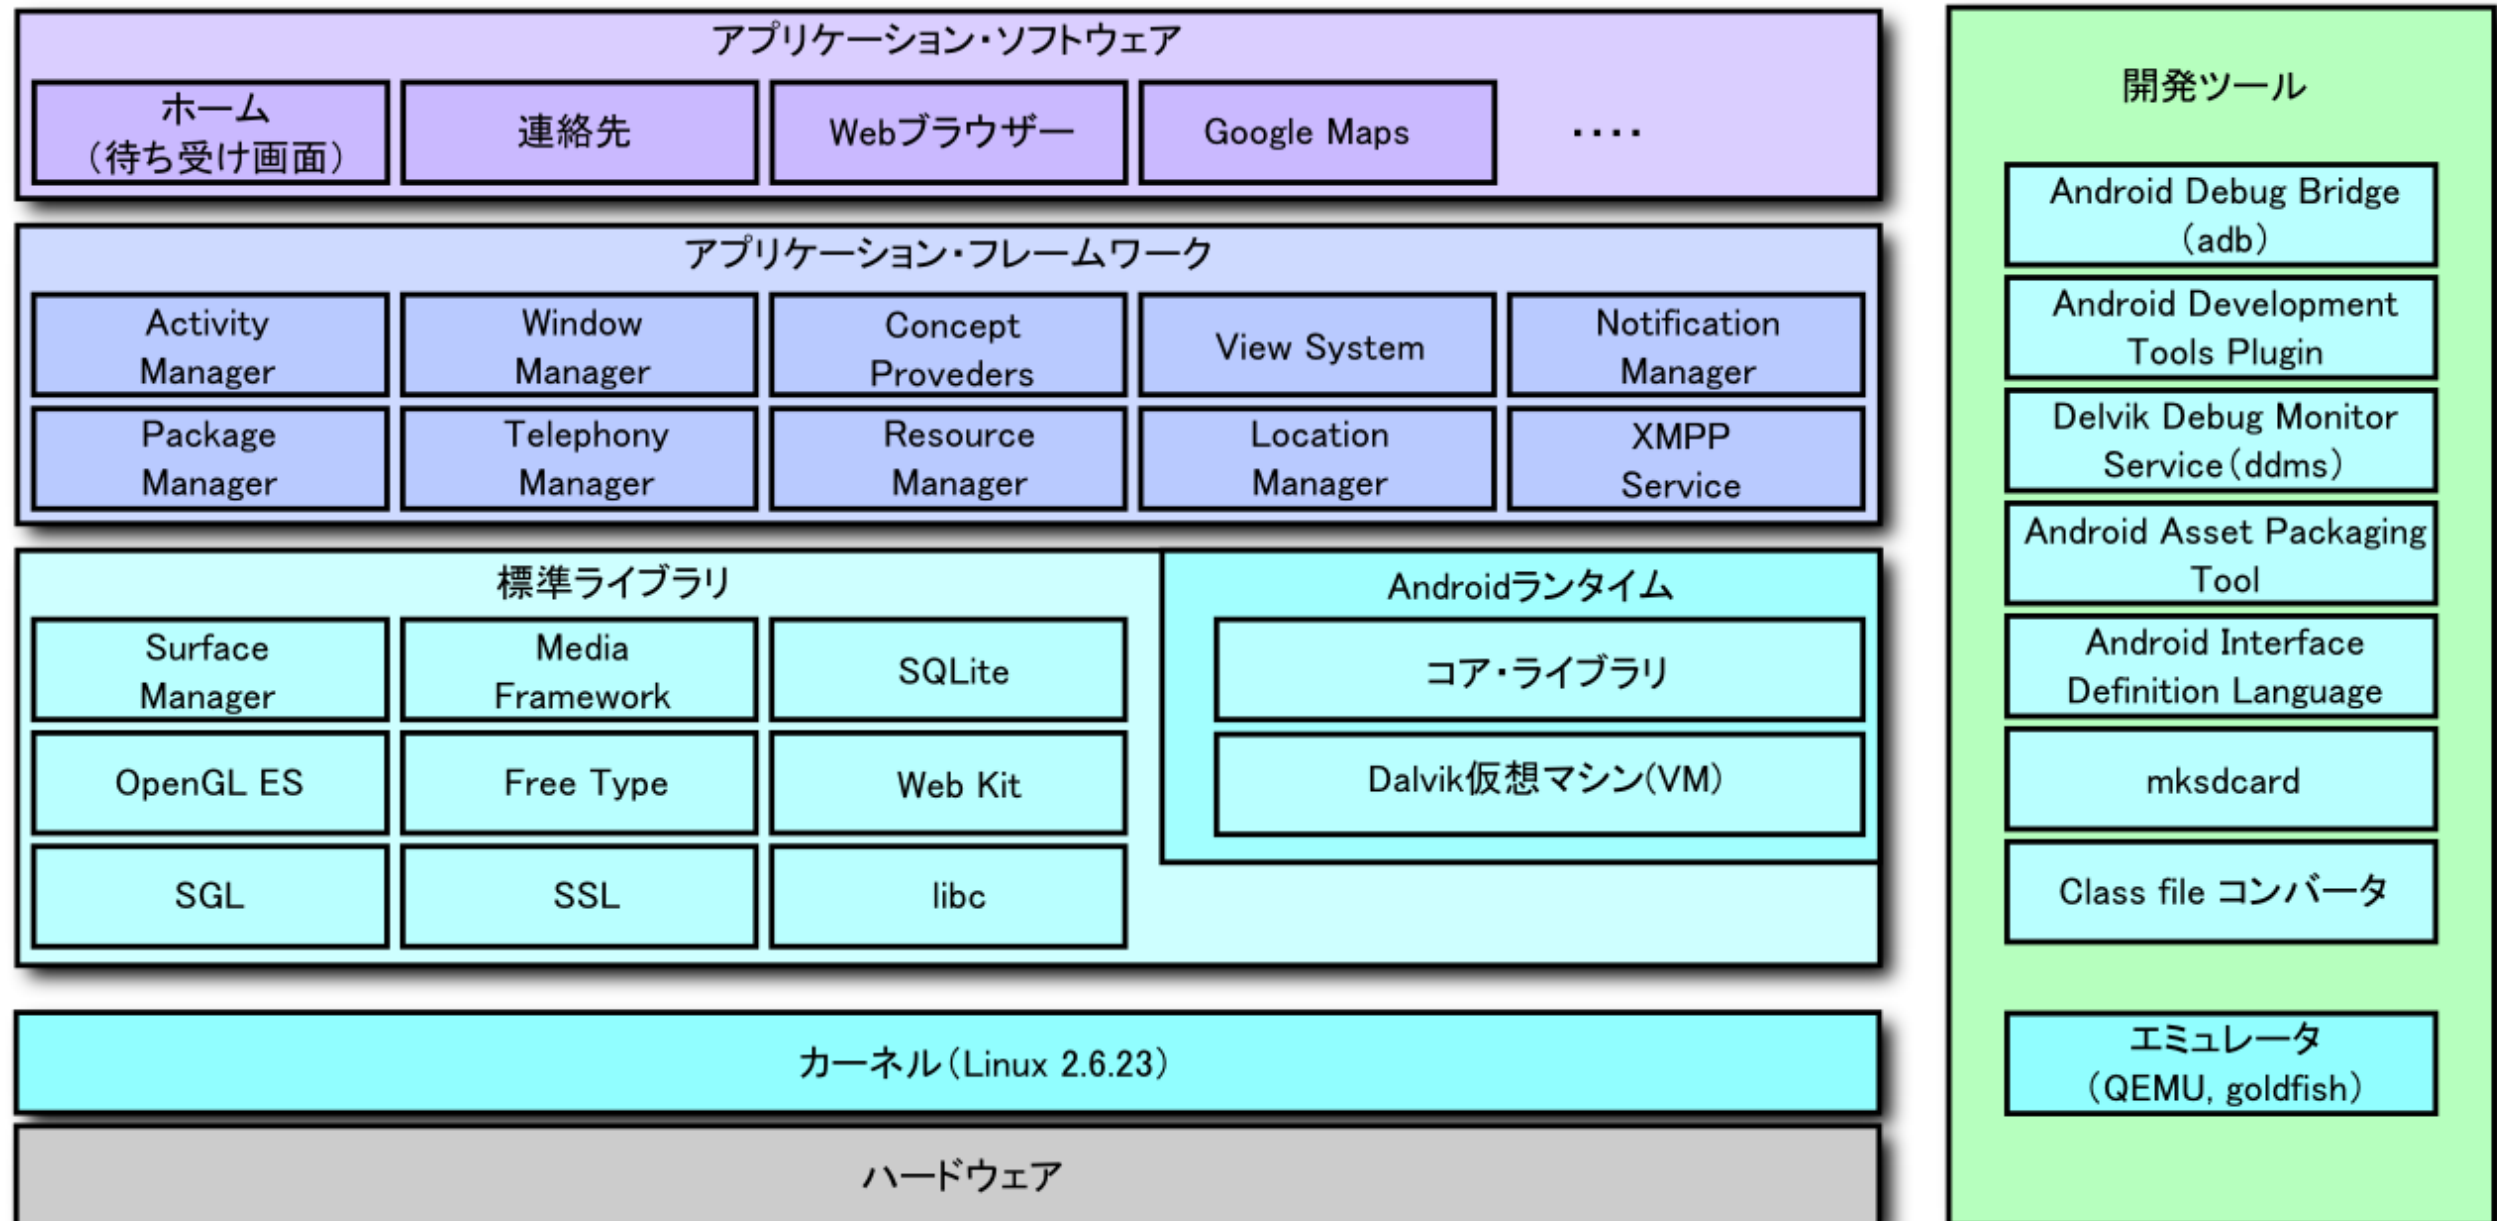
アプリケーション・ソフトウェア

ホーム（待ち受け画面）

連絡先

Webブラウザー

Google Maps

....

アプリケーション・フレームワーク

Activity Manager

Window Manager

Concept Proveders

View System

Notification Manager

Package Manager

Telephony Manager

Resource Manager

Location Manager

XMPP Service

標準ライブラリ

Surface Manager

Media Framework

SQLite

OpenGL ES

Free Type

Web Kit

SGL

SSL

libc

Androidランタイム

コア・ライブラリ

Dalvik仮想マシン(VM)

カーネル（Linux 2.6.23）

ハードウェア

開発ツール

Android Debug Bridge（adb）

Android Development Tools Plugin

Delvik Debug Monitor Service（ddms）

Android Asset Packaging Tool

Android Interface Definition Language

mksdcard

Class file コンバータ

エミュレータ（QEMU, goldfish）